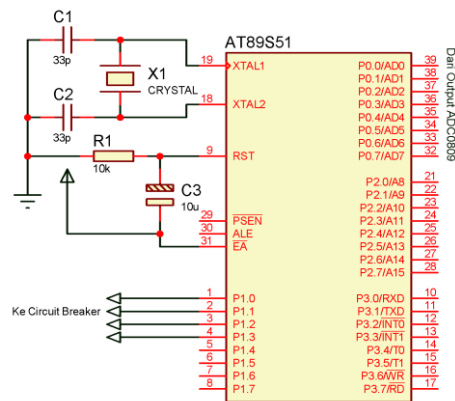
C1
33p
X1
CRYSTAL
C2
33p
R1
10k
C3
10u
AT89S51
19 XTAL1
18 XTAL2
9 RST
29 PSEN
30 ALE
31 EA
1 P1.0
2 P1.1
3 P1.2
4 P1.3
5 P1.4
6 P1.5
7 P1.6
8 P1.7
P0.0/AD0 39
P0.1/AD1 38
P0.2/AD2 37
P0.3/AD3 36
P0.4/AD4 35
P0.5/AD5 34
P0.6/AD6 33
P0.7/AD7 32
P2.0/A8 21
P2.1/A9 22
P2.2/A10 23
P2.3/A11 24
P2.4/A12 25
P2.5/A13 26
P2.6/A14 27
P2.7/A15 28
P3.0/RXD 10
P3.1/TXD 11
P3.2/INT0 12
P3.3/INT1 13
P3.4/T0 14
P3.5/T1 15
P3.6/WR 16
P3.7/RD 17
Dari Output ADC0809
Ke Circuit Breaker